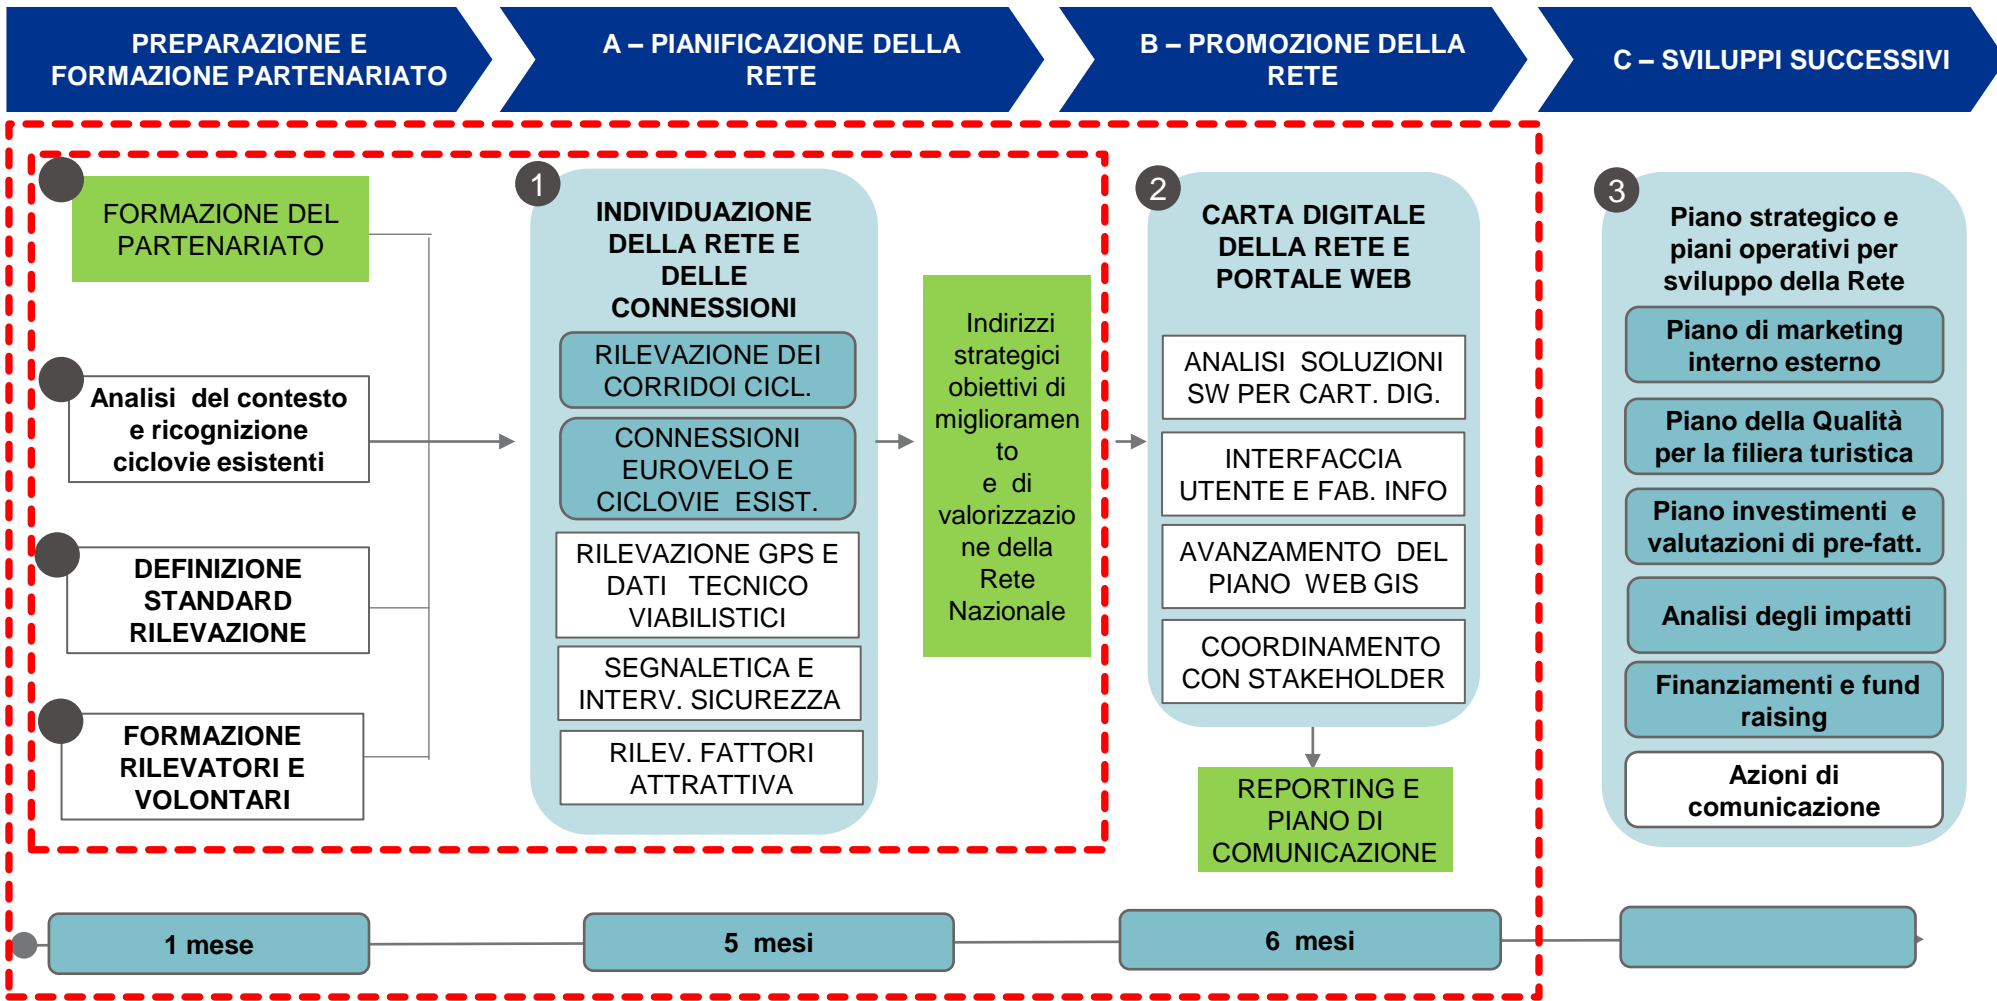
PREPARAZIONE E FORMAZIONE PARTENARIATO

A – PIANIFICAZIONE DELLA RETE

B – PROMOZIONE DELLA RETE

C – SVILUPPI SUCCESSIVI

FORMAZIONE DEL PARTENARIATO

Analisi del contesto e ricognizione ciclovie esistenti

DEFINIZIONE STANDARD RILEVAZIONE

FORMAZIONE RILEVATORI E VOLONTARI

1

INDIVIDUAZIONE DELLA RETE E DELLE CONNESSIONI

RILEVAZIONE DEI CORRIDOI CICL.

CONNESSIONI EUROVELO E CICLOVIE ESIST.

RILEVAZIONE GPS E DATI TECNICO VIABILISTICI

SEGNALETICA E INTERV. SICUREZZA

RILEV. FATTORI ATTRATTIVA

Indirizzi strategici obiettivi di miglioramento e di valorizzazione della Rete Nazionale

2

CARTA DIGITALE DELLA RETE E PORTALE WEB

ANALISI SOLUZIONI SW PER CART. DIG.

INTERFACCIA UTENTE E FAB. INFO

AVANZAMENTO DEL PIANO WEB GIS

COORDINAMENTO CON STAKEHOLDER

REPORTING E PIANO DI COMUNICAZIONE

3

Piano strategico e piani operativi per sviluppo della Rete

Piano di marketing interno esterno

Piano della Qualità per la filiera turistica

Piano investimenti e valutazioni di pre-fatt.

Analisi degli impatti

Finanziamenti e fund raising

Azioni di comunicazione

1 mese

5 mesi

6 mesi